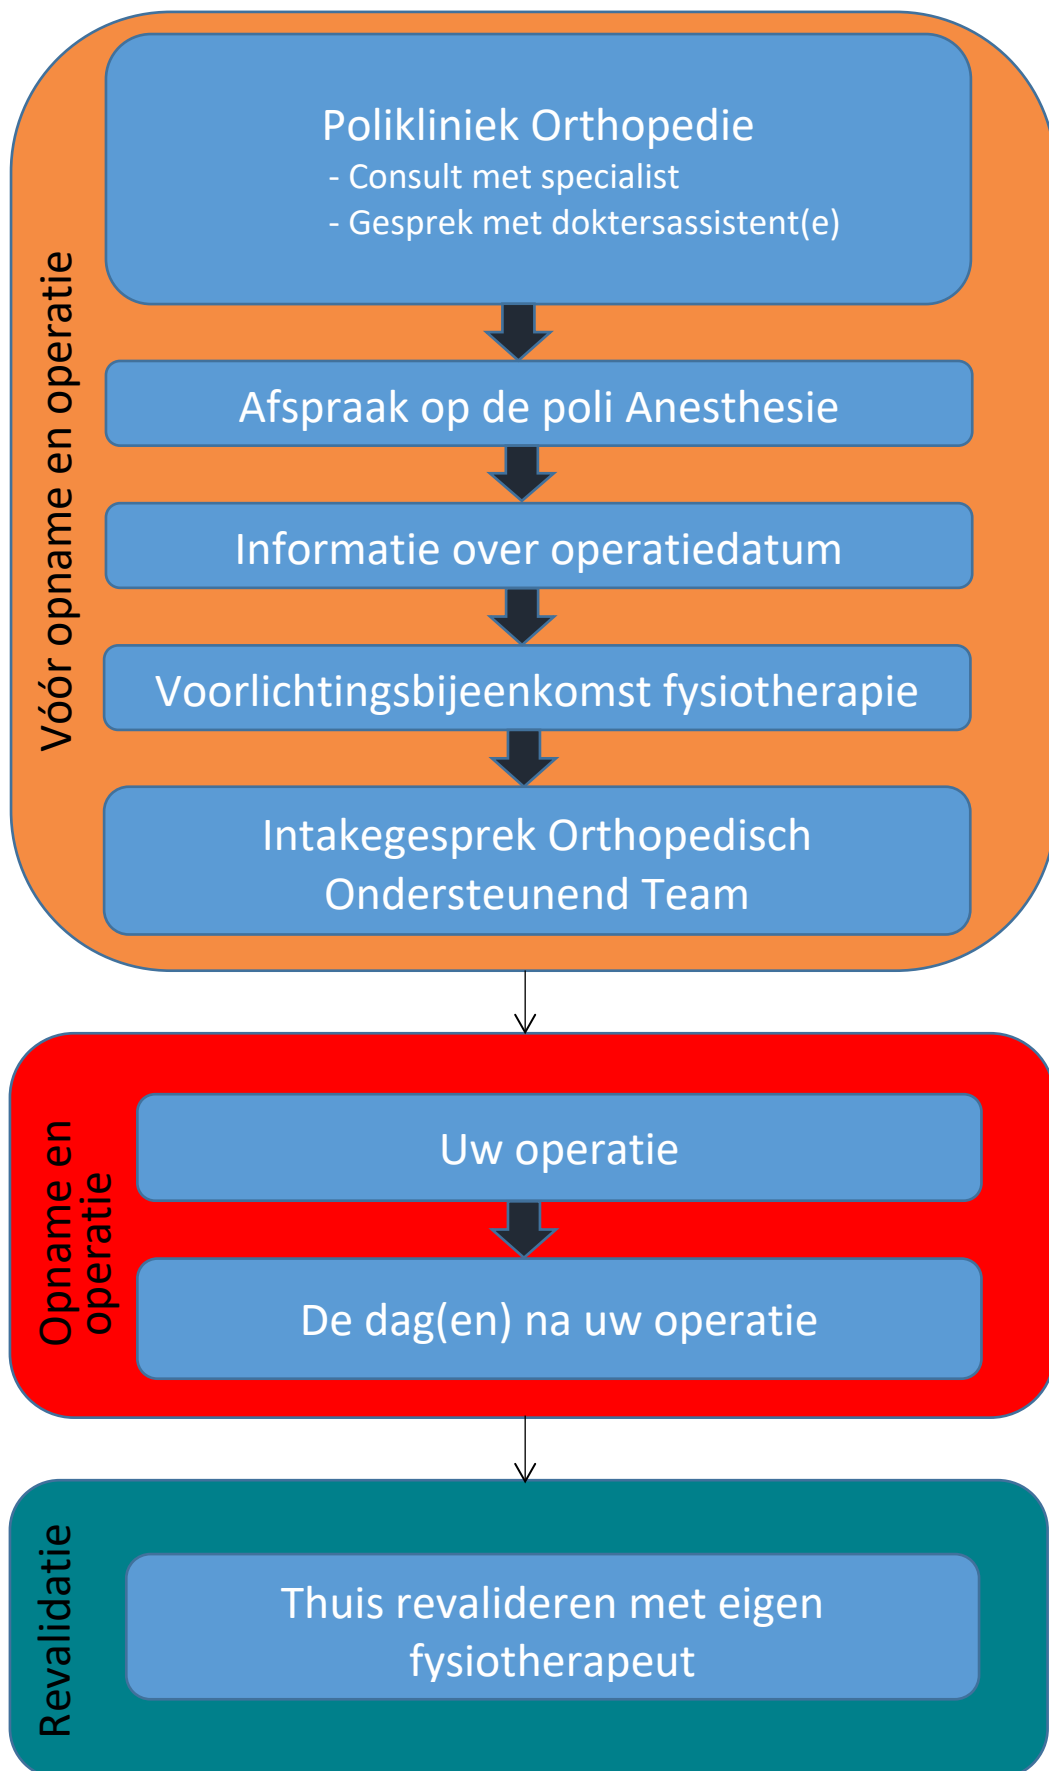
Vóór opname en operatie

Polikliniek Orthopedie
- Consult met specialist
- Gesprek met doktersassistent(e)

Afspraak op de poli Anesthesie

Informatie over operatiedatum

Voorlichtingsbijeenkomst fysiotherapie

Intakegesprek Orthopedisch Ondersteunend Team

Opname en operatie

Uw operatie

De dag(en) na uw operatie

Revalidatie

Thuis revalideren met eigen fysiotherapeut